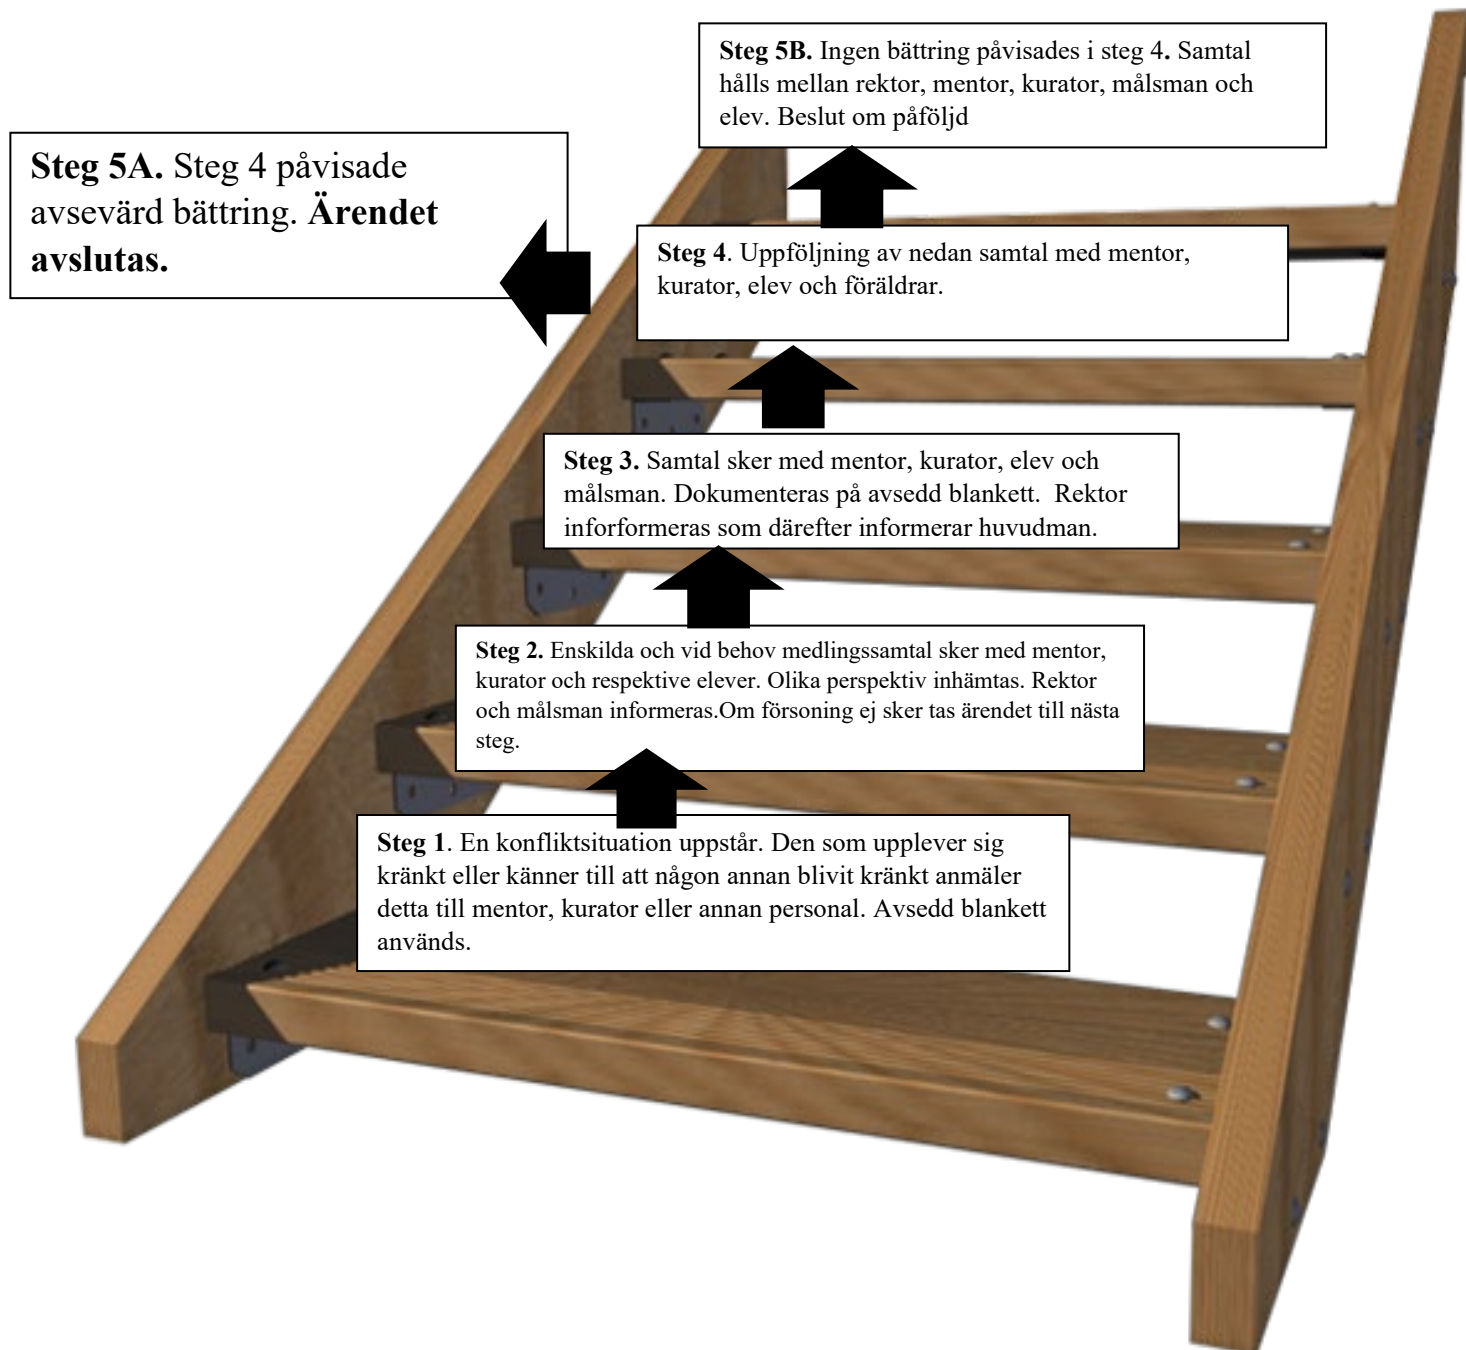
Steg 5B. Ingen bättring påvisades i steg 4. Samtal hålls mellan rektor, mentor, kurator, målsman och elev. Beslut om påföljd

Steg 5A. Steg 4 påvisade avsevärd bättring. Ärendet avslutas.

Steg 4. Uppföljning av nedan samtal med mentor, kurator, elev och föräldrar.

Steg 3. Samtal sker med mentor, kurator, elev och målsman. Dokumenteras på avsedd blankett. Rektor inforformeras som därefter informerar huvudman.

Steg 2. Enskilda och vid behov medlingssamtal sker med mentor, kurator och respektive elever. Olika perspektiv inhämtas. Rektor och målsman informeras.Om försoning ej sker tas ärendet till nästa steg.

Steg 1. En konfliktsituation uppstår. Den som upplever sig kränkt eller känner till att någon annan blivit kränkt anmäler detta till mentor, kurator eller annan personal. Avsedd blankett används.